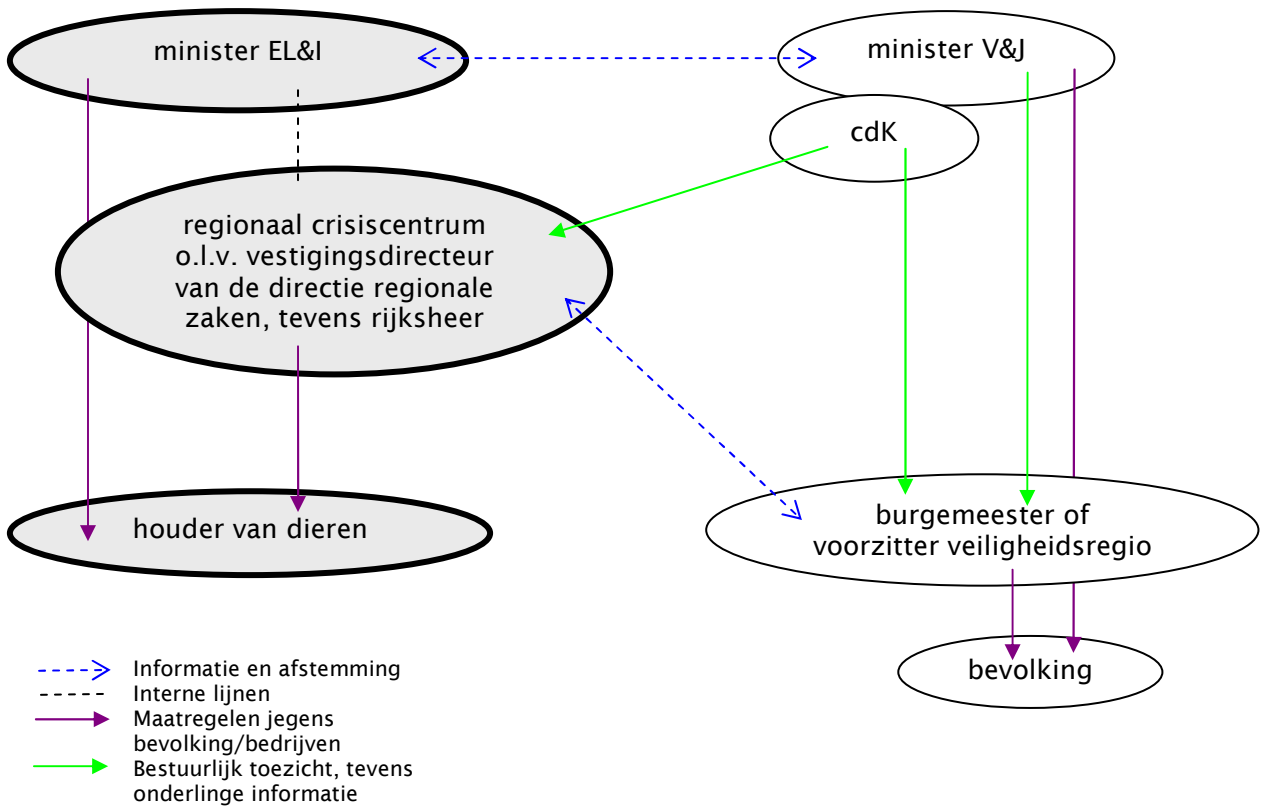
minister EL&I

minister V&J

cdK

regionaal crisiscentrum o.l.v. vestigingsdirecteur van de directie regionale zaken, tevens rijksheer

houder van dieren

burgemeester of voorzitter veiligheidsregio

bevolking

Informatie en afstemming
Interne lijnen
Maatregelen jegens bevolking/bedrijven
Bestuurlijk toezicht, tevens onderlinge informatie